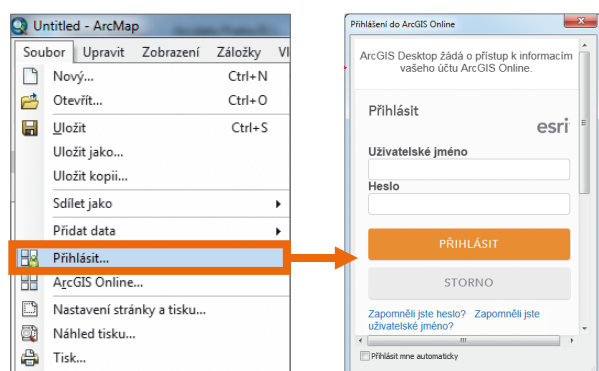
Untitled - ArcMap

Soubor Upravit Zobrazení Záložky Vl

Nový... Ctrl+N

Otevřít... Ctrl+O

Uložit Ctrl+S

Uložit jako...

Uložit kopii...

Sdílet jako

Přidat data

Přihlásit...

ArcGIS Online...

Nastavení stránky a tisku...

Náhled tisku...

Tisk...

Přihlášení do ArcGIS Online

ArcGIS Desktop žádá o přístup k informacím vašeho účtu ArcGIS Online.

Přihlásit

esri

Uživatelské jméno

Heslo

PŘIHLÁSIT

STORNO

Zapomněli jste heslo? Zapomněli jste uživatelské jméno?

Přihlásit mne automaticky